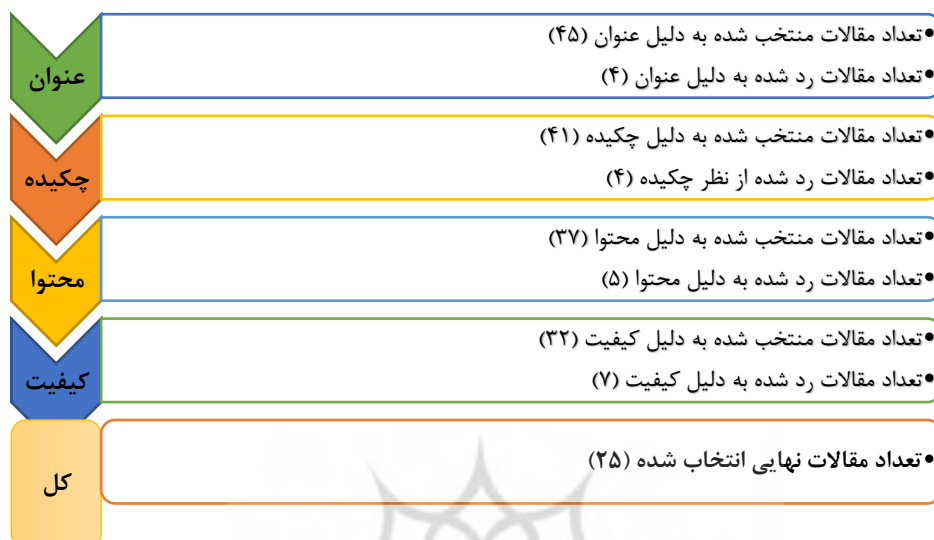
عنوان

•تعداد مقالات منتخب شده به دلیل عنوان (۴۵)
•تعداد مقالات رد شده به دلیل عنوان (۴)

چکیده

•تعداد مقالات منتخب شده به دلیل چکیده (۴۱)
•تعداد مقالات رد شده از نظر چکیده (۴)

محتوا

•تعداد مقالات منتخب شده به دلیل محتوا (۳۷)
•تعداد مقالات رد شده به دلیل محتوا (۵)

کیفیت

•تعداد مقالات منتخب شده به دلیل کیفیت (۳۲)
•تعداد مقالات رد شده به دلیل کیفیت (۷)

کل

•تعداد مقالات نهایی انتخاب شده (۲۵)